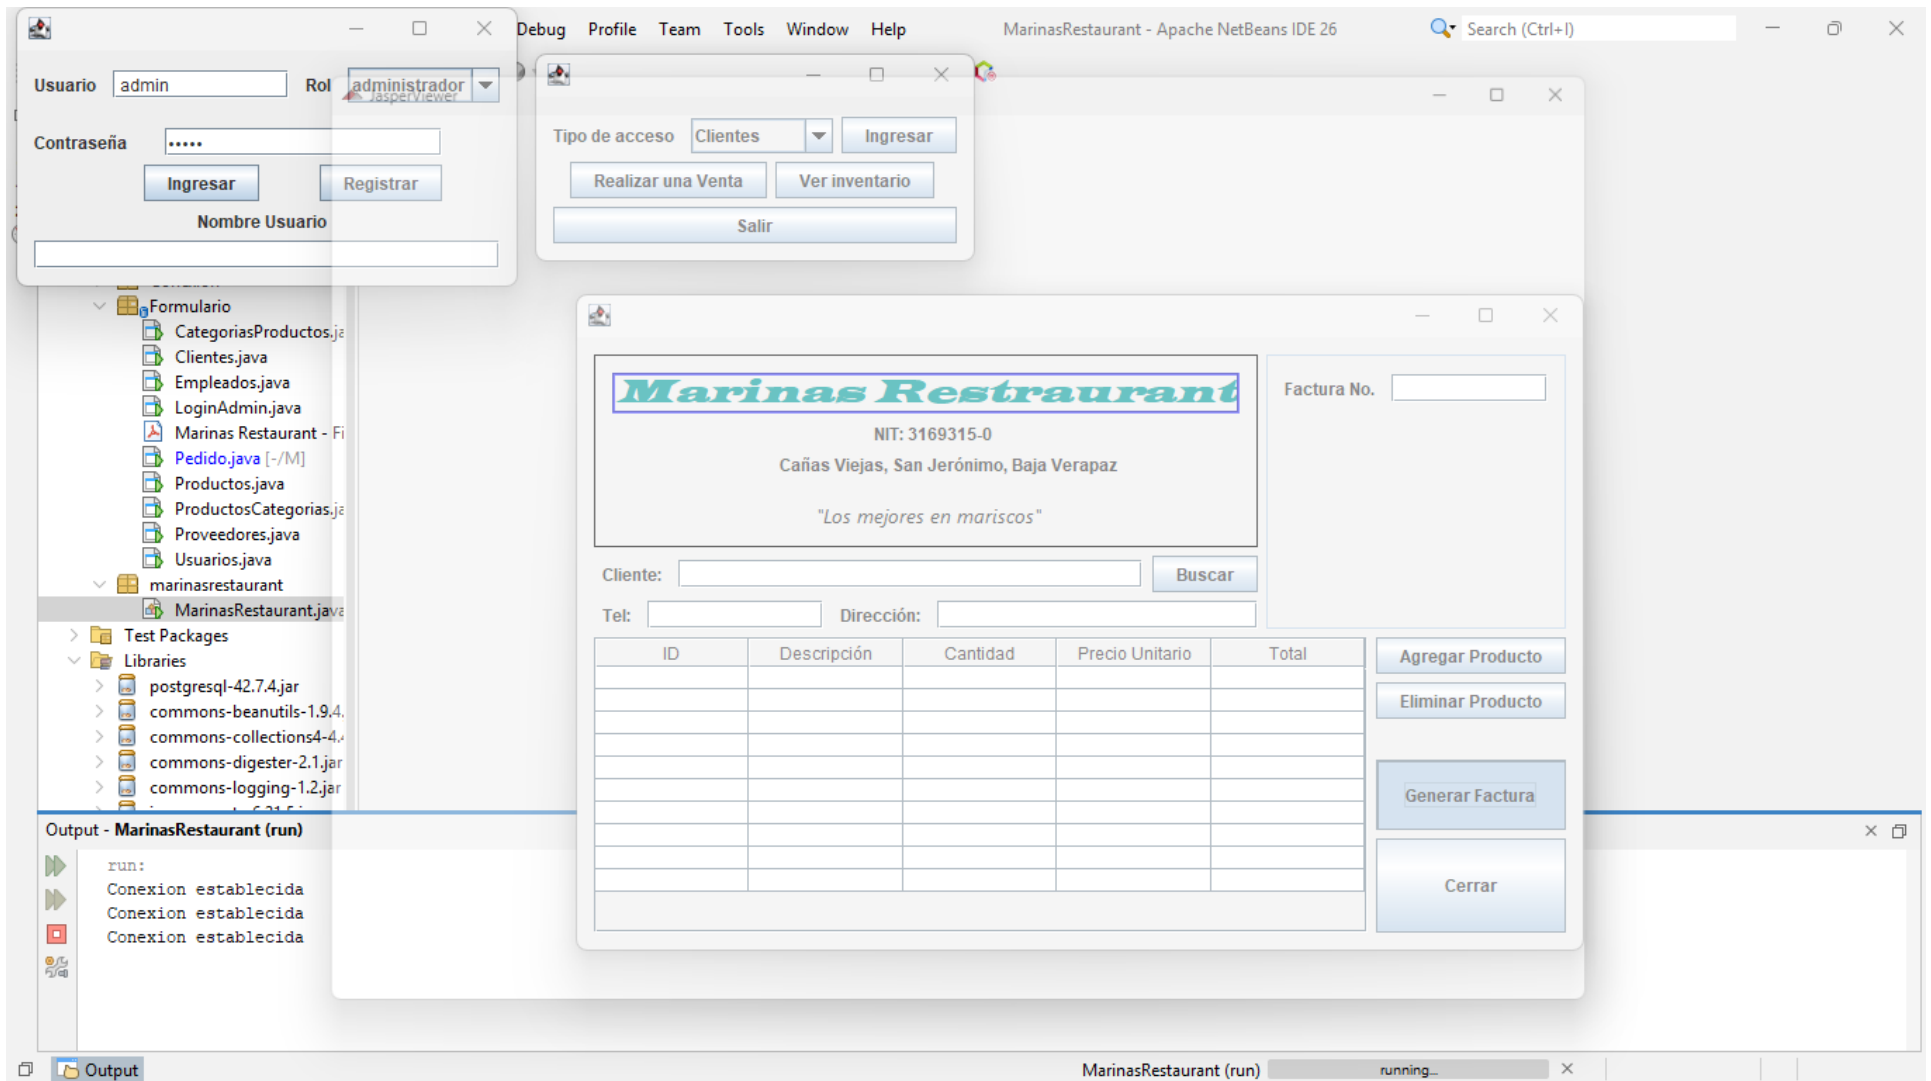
Debug Profile Team Tools Window Help
MarinasRestaurant - Apache NetBeans IDE 26
Search (Ctrl+I)

Usuario admin
Rol administrador
JasperViewer
Contraseña •••••
Ingresar
Registrar
Nombre Usuario

Tipo de acceso Clientes
Ingresar
Realizar una Venta
Ver inventario
Salir

Formulario
CategoriasProductos.ja
Clientes.java
Empleados.java
LoginAdmin.java
Marinas Restaurant - Fi
Pedido.java [-/M]
Productos.java
ProductosCategorias.ja
Proveedores.java
Usuarios.java
marinasrestaurant
MarinasRestaurant.java
Test Packages
Libraries
postgresql-42.7.4.jar
commons-beanutils-1.9.4.
commons-collections4-4.
commons-digester-2.1.jar
commons-logging-1.2.jar

Marinas Restraurant
NIT: 3169315-0
Cañas Viejas, San Jerónimo, Baja Verapaz
"Los mejores en mariscos"
Factura No.
Cliente:
Buscar
Tel:
Dirección:

| ID | Descripción | Cantidad | Precio Unitario | Total |
|---|---|---|---|---|

Agregar Producto
Eliminar Producto
Generar Factura
Cerrar

Output - MarinasRestaurant (run)
run:
Conexion establecida
Conexion establecida
Conexion establecida

Output
MarinasRestaurant (run)
running...